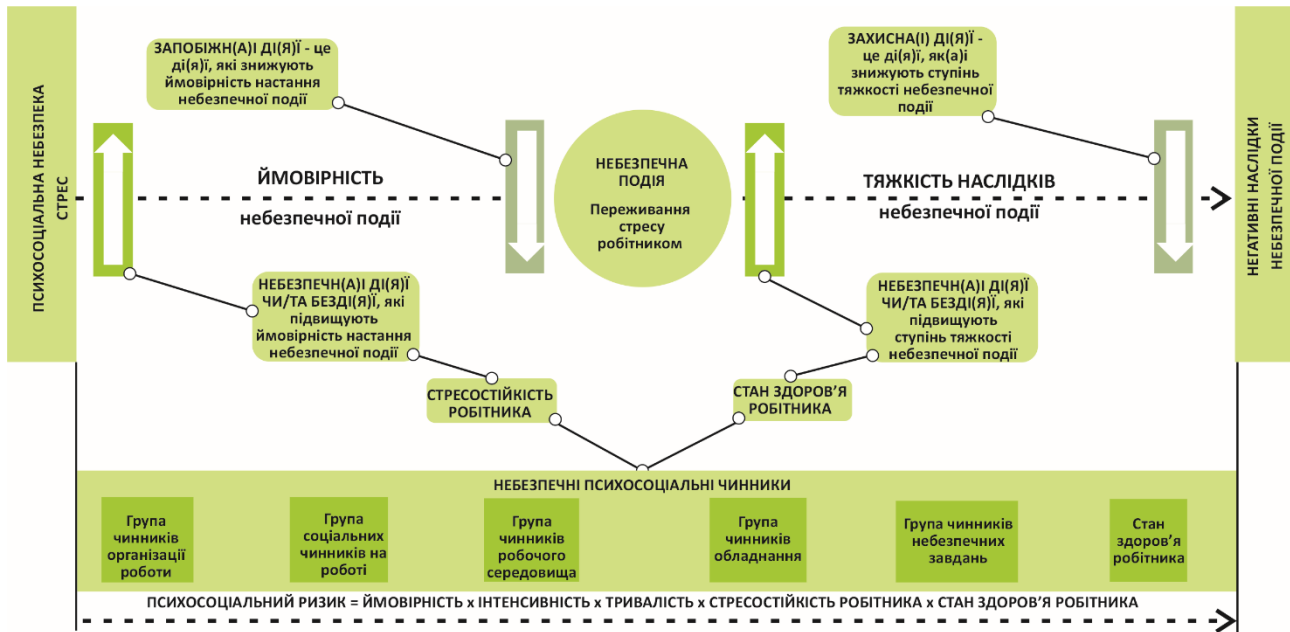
ПСИХОСОЦІАЛЬНА НЕБЕЗПЕКА СТРЕС

ЗАПОБІЖН(А)І ДІ(Я)Ї - це ді(я)ї, які знижують ймовірність настання небезпечної події

ЙМОВІРНІСТЬ

небезпечної події

НЕБЕЗПЕЧНА ПОДІЯ

Переживання стресу робітником

ЗАХИСНА(І) ДІ(Я)Ї - це ді(я)ї, як(а)і знижують ступінь тяжкості небезпечної події

ТЯЖКІСТЬ НАСЛІДКІВ

небезпечної події

НЕГАТИВНІ НАСЛІДКИ НЕБЕЗПЕЧНОЇ ПОДІЇ

НЕБЕЗПЕЧН(А)І ДІ(Я)Ї ЧИ/ТА БЕЗДІ(Я)Ї, які підвищують ймовірність настання небезпечної події

НЕБЕЗПЕЧН(А)І ДІ(Я)Ї ЧИ/ТА БЕЗДІ(Я)Ї, які підвищують ступінь тяжкості небезпечної події

СТРЕСОСТІЙКІСТЬ РОБІТНИКА

СТАН ЗДОРОВ'Я РОБІТНИКА

НЕБЕЗПЕЧНІ ПСИХОСОЦІАЛЬНІ ЧИННИКИ

Група чинників організації роботи

Група соціальних чинників на роботі

Група чинників робочого середовища

Група чинників обладнання

Група чинників небезпечних завдань

Стан здоров'я робітника

ПСИХОСОЦІАЛЬНИЙ РИЗИК = ЙМОВІРНІСТЬ x ІНТЕНСИВНІСТЬ x ТРИВАЛІСТЬ x СТРЕСОСТІЙКІСТЬ РОБІТНИКА x СТАН ЗДОРОВ'Я РОБІТНИКА